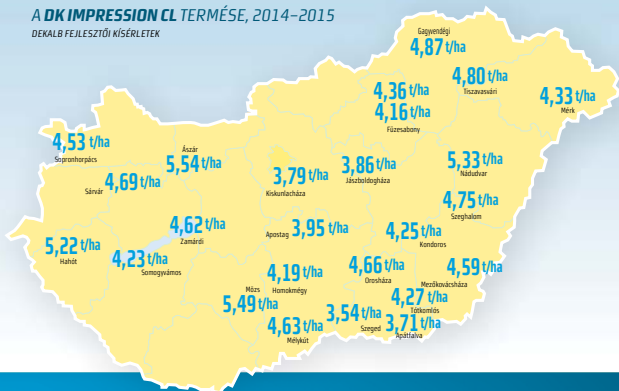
A DK IMPRESSION CL TERMÉSE, 2014–2015
DEKALB FEJLESZTŐI KÍSÉRLETEK

Gagywendégi
4,87 t/ha

4,36 t/ha
4,16 t/ha
Füzesabony

4,80 t/ha
Tiszavasvári

4,33 t/ha
Mérk

4,53 t/ha
Sopronhorpács

Ászár
5,54 t/ha

4,69 t/ha
Sárvár

3,79 t/ha
Kiskunlacháza

3,86 t/ha
Jászboldogháza

5,33 t/ha
Nádudvar

4,75 t/ha
Szeghalom

4,62 t/ha
Zamárdi

5,22 t/ha
Hahót

4,23 t/ha
Somogyvámos

Apostag
3,95 t/ha

4,25 t/ha
Kondoros

4,19 t/ha
Homokmégy

4,66 t/ha
Orosháza

4,59 t/ha
Mezőkovácsháza

Mózs
5,49 t/ha

4,63 t/ha
Mélykút

3,54 t/ha
Szeged

4,27 t/ha
Tótkomlós

3,71 t/ha
Apátfalva